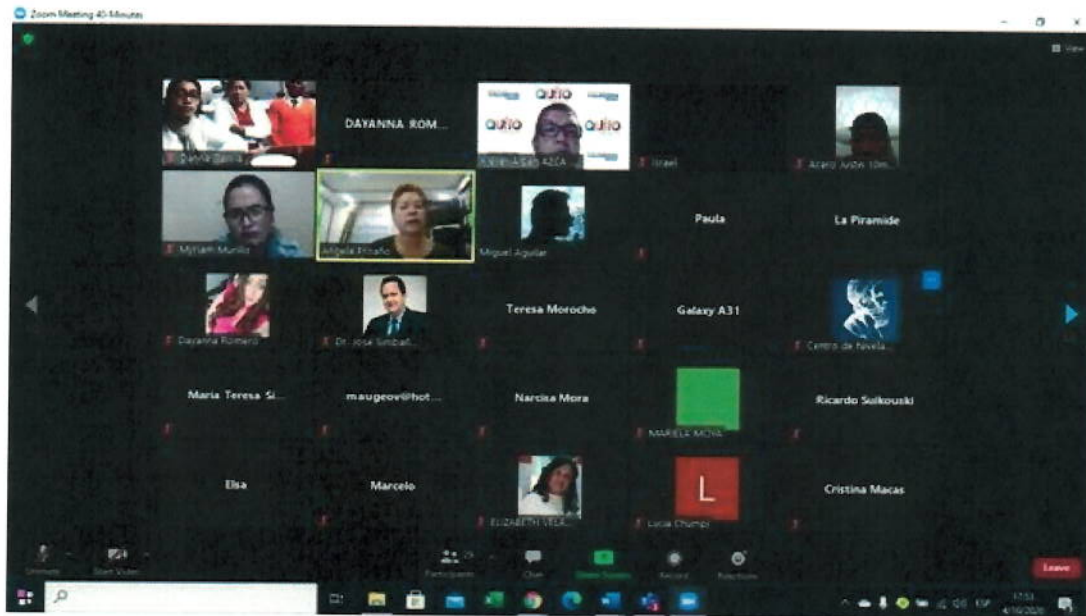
Zoom Meeting 40-Minutes

View

Deysi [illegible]

DAYANNA ROM...

quito quito

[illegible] AZCA...

Israel

Acero Andre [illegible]

Myriam Murillo

Angela Pinaño

Miguel Aguilar

Paula

La Piramide

Dayanna Romero

Dr. José Simbañ...

Teresa Morocho

Galaxy A31

Centro de Nivela...

Maria Teresa Si...

maugeov@hot...

Narcisa Mora

MARIELA MOYA

Ricardo Suikouski

Elsa

Marcelo

ELIZABETH VELA...

L

Lucia Chumpi

Cristina Macas

Unmute

Start Video

Participants

Chat

Share Screen

Record

Reactions

Leave